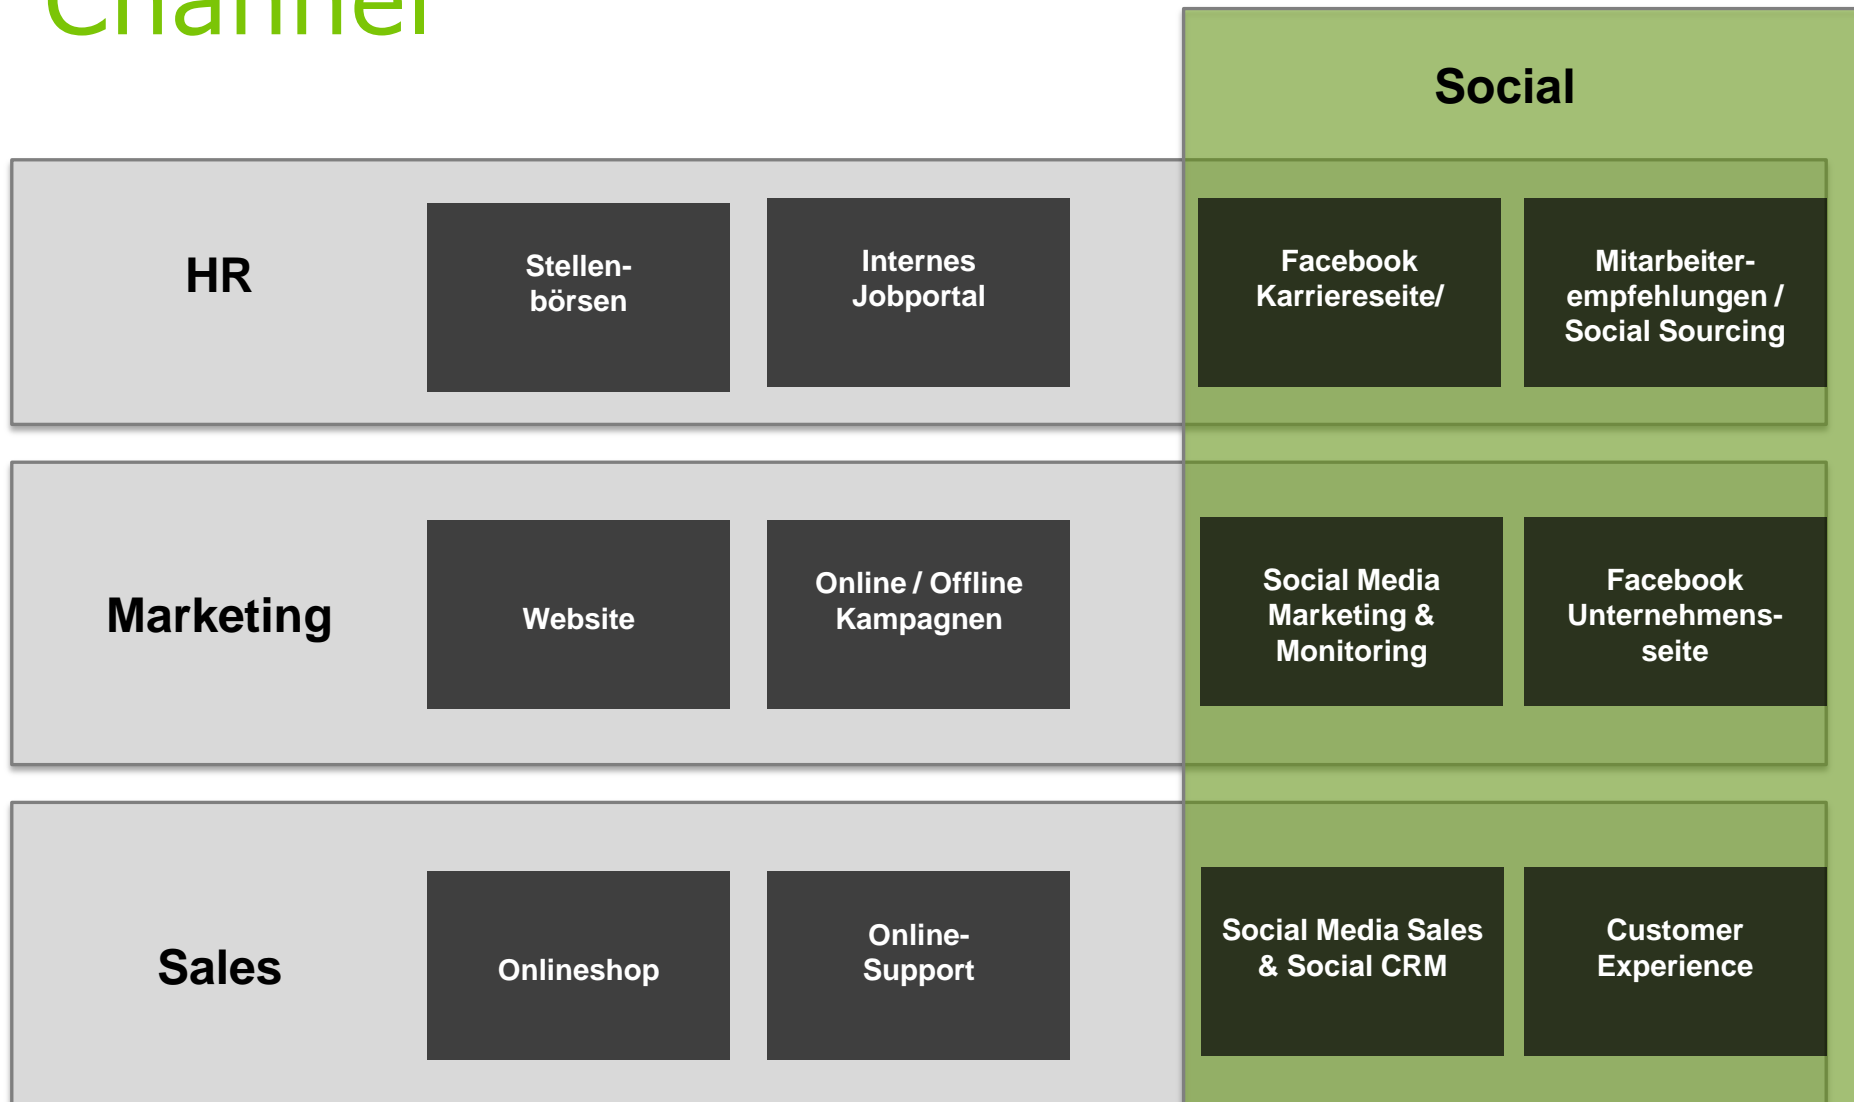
Channel

Social

HR

Stellenbörsen

Internes Jobportal

Facebook Karriereseite/

Mitarbeiterempfehlungen / Social Sourcing

Marketing

Website

Online / Offline Kampagnen

Social Media Marketing & Monitoring

Facebook Unternehmensseite

Sales

Onlineshop

Online-Support

Social Media Sales & Social CRM

Customer Experience